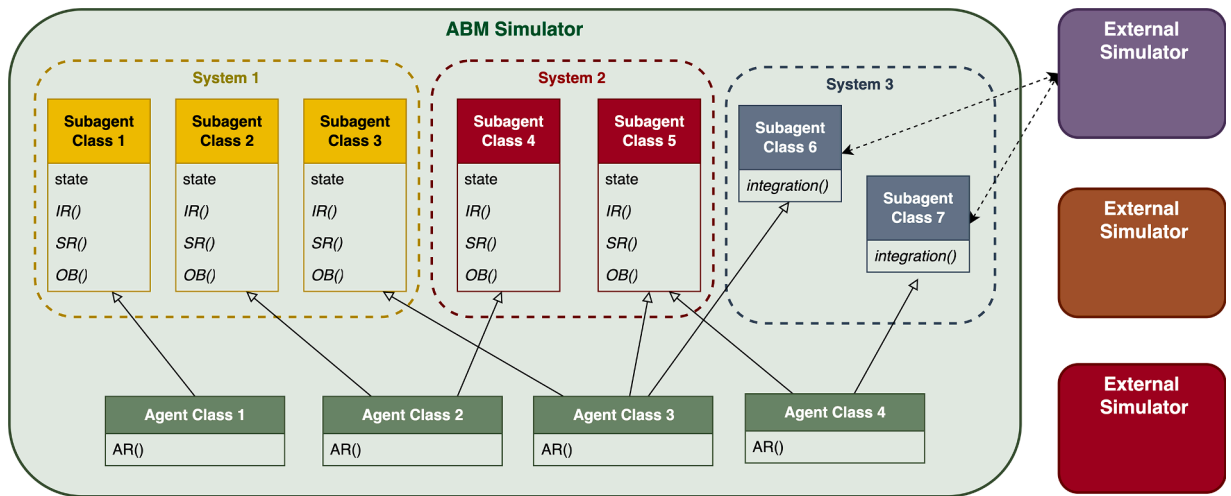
ABM Simulator

System 1

Subagent Class 1
state
IR()
SR()
OB()

Subagent Class 2
state
IR()
SR()
OB()

Subagent Class 3
state
IR()
SR()
OB()

System 2

Subagent Class 4
state
IR()
SR()
OB()

Subagent Class 5
state
IR()
SR()
OB()

System 3

Subagent Class 6
integration()

Subagent Class 7
integration()

Agent Class 1
AR()

Agent Class 2
AR()

Agent Class 3
AR()

Agent Class 4
AR()

External Simulator

External Simulator

External Simulator